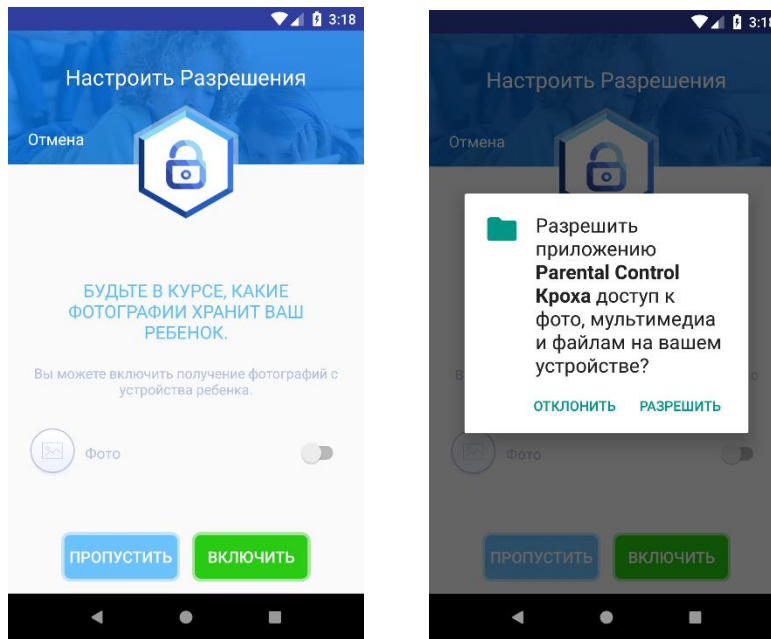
3:18

Настроить Разрешения

Отмена

БУДЬТЕ В КУРСЕ, КАКИЕ ФОТОГРАФИИ ХРАНИТ ВАШ РЕБЕНОК.

Вы можете включить получение фотографий с устройства ребенка.

Фото

ПРОПУСТИТЬ

ВКЛЮЧИТЬ

3:18

Настроить Разрешения

Отмена

Разрешить приложению **Parental Control Kroxa** доступ к фото, мультимедиа и файлам на вашем устройстве?

ОТКЛОНИТЬ

РАЗРЕШИТЬ

Фото

ПРОПУСТИТЬ

ВКЛЮЧИТЬ